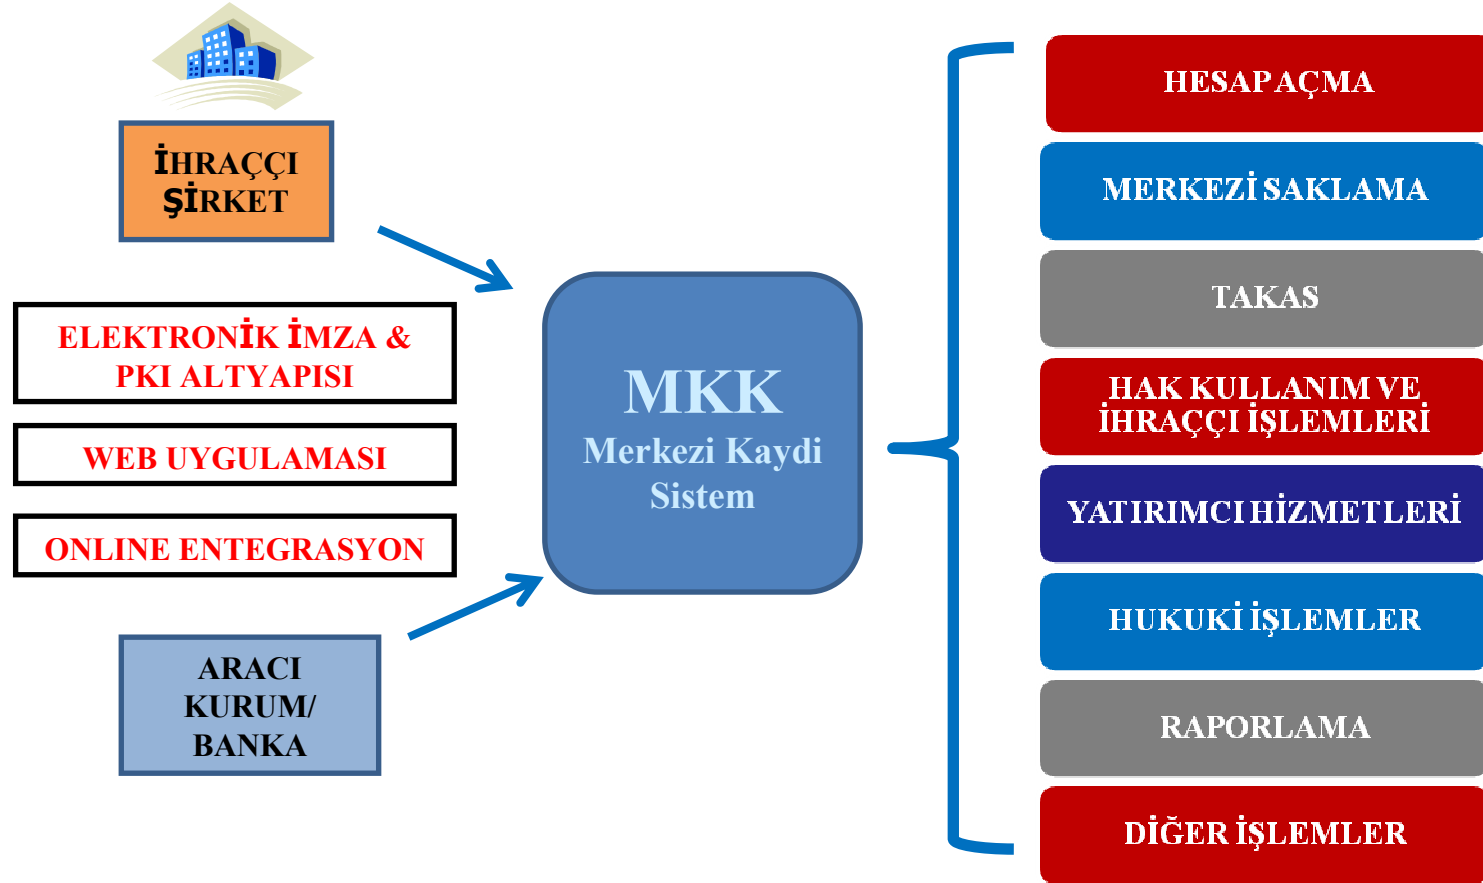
İHRAÇÇI ŞİRKET

ELEKTRONİK İMZA & PKI ALTYAPISI

WEB UYGULAMASI

ONLINE ENTEGRASYON

ARACI KURUM/ BANKA

MKK
Merkezi Kaydi Sistem

HESAP AÇMA

MERKEZİ SAKLAMA

TAKAS

HAK KULLANIM VE İHRAÇÇI İŞLEMLERİ

YATIRIMCI HİZMETLERİ

HUKUKİ İŞLEMLER

RAPORLAMA

DİĞER İŞLEMLER